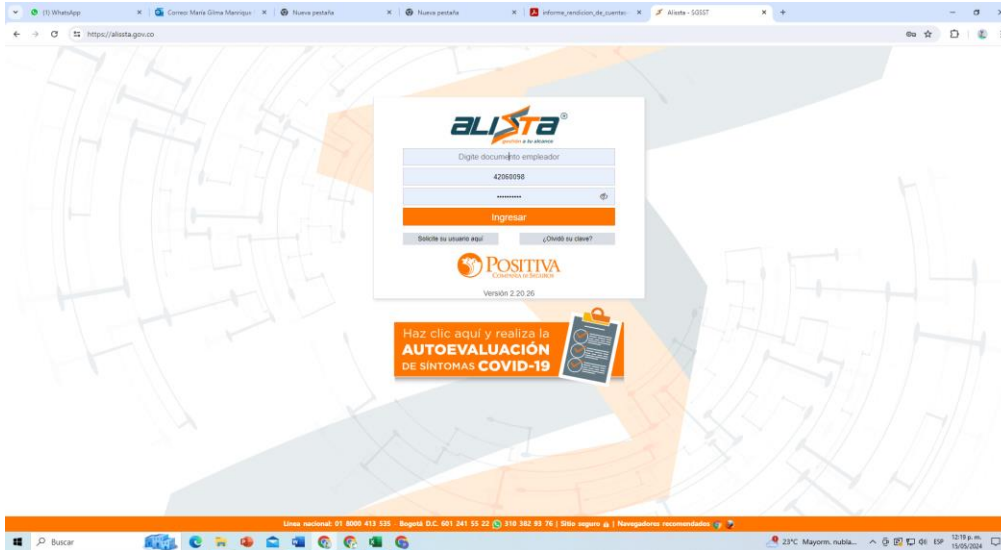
(1) WhatsApp × | Correo: María Gilma Manrique × | Nueva pestaña × | Nueva pestaña × | informe_rendicion_de_cuentas × | Alissta - SGSST × | +

https://alissta.gov.co

alissta®
gestión a tu alcance

Digite documento empleador
42060098
••••••••••
Ingresar
Solicite su usuario aquí
¿Olvidó su clave?

POSITIVA
COMPAÑÍA DE SEGUROS

Versión 2.20.26

Haz clic aquí y realiza la
AUTOEVALUACIÓN
DE SÍNTOMAS COVID-19

Línea nacional: 01 8000 413 535 - Bogotá D.C. 601 241 55 22 310 382 93 76 | Sitio seguro | Navegadores recomendados

Buscar
23°C Mayorm. nubla...
ESP
12:19 p. m.
15/05/2024